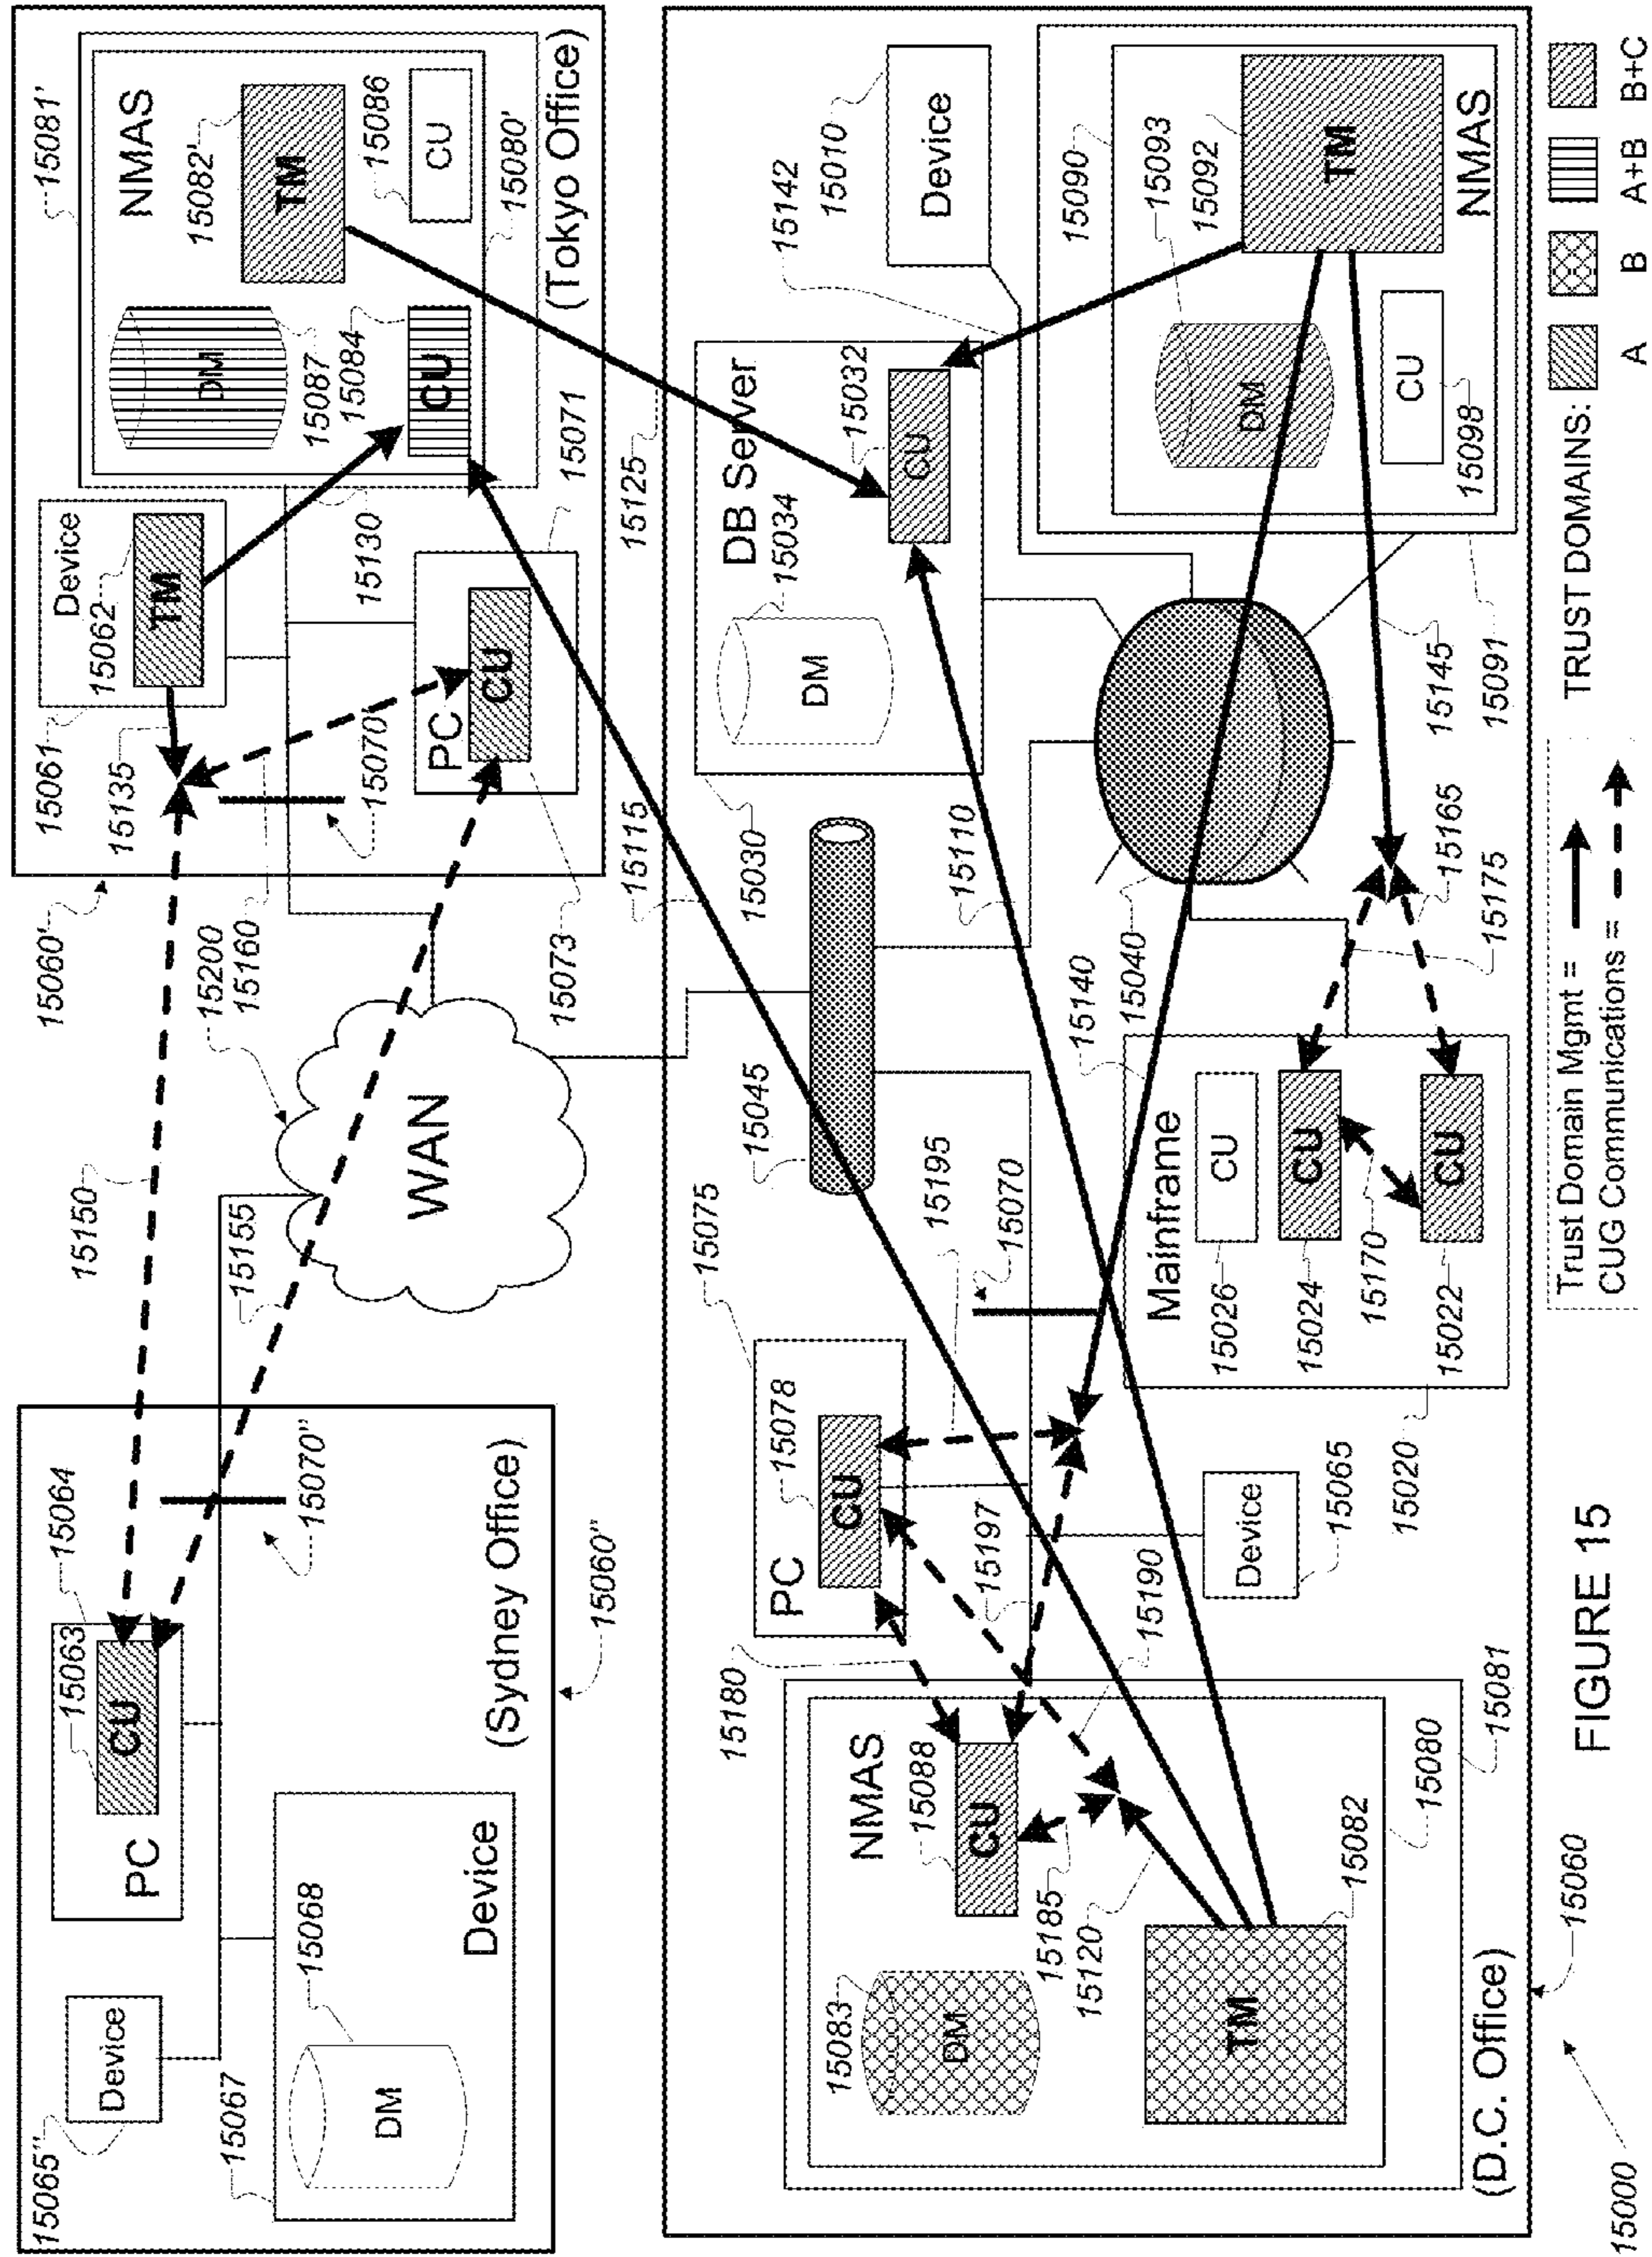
NMAS
15081'
15082'
TM
15086
CU
15080'
DM
15087
15084
CU
(Tokyo Office)
Device
TM
15062
15071
15130
PC
CU
15070
15061
15135
15060'
15200
15160
15073
15115
15125
WAN
15150
15155
PC
CU
15063
15064
15070"
(Sydney Office)
15060"
Device
15068
Device
DM
15067
15065"
15010
Device
15142
15090
15093
15092
TM
NMAS
CU
DM
15098
DB Server
15032
CU
15034
DM
15030
15110
15145
15091
15165
15175
15040
15140
15045
Mainframe
CU
CU
CU
15026
15024
15170
15022
15020
15195
15070
15075
PC
CU
15078
15197
15190
Device
15065
15180
NMAS
15088
CU
15185
15120
TM
DM
15083
15082
15080
15081
(D.C. Office)
15060
15000
FIGURE 15
TRUST DOMAINS:
A
B
A+B
B+C
Trust Domain Mgmt =
CUG Communications =